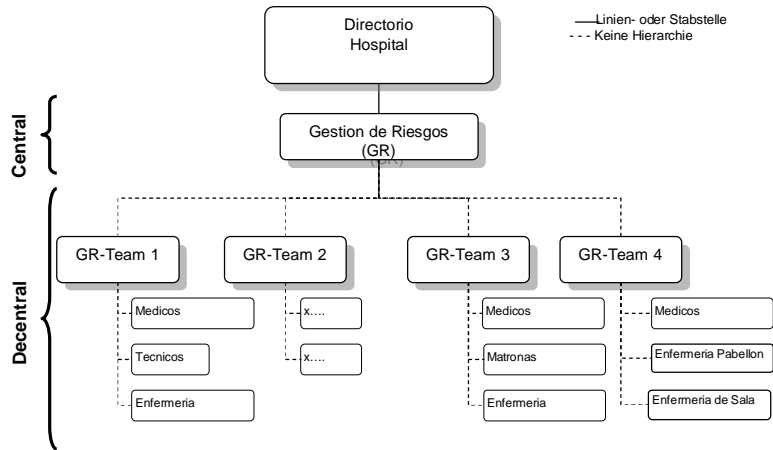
Linien- oder Stabstelle
Keine Hierarchie

Directorio Hospital

Central

Gestion de Riesgos (GR)

Decentral

GR-Team 1
Medicos
Tecnicos
Enfermeria

GR-Team 2
x….
x….

GR-Team 3
Medicos
Matronas
Enfermeria

GR-Team 4
Medicos
Enfermeria Pabellon
Enfermeria de Sala